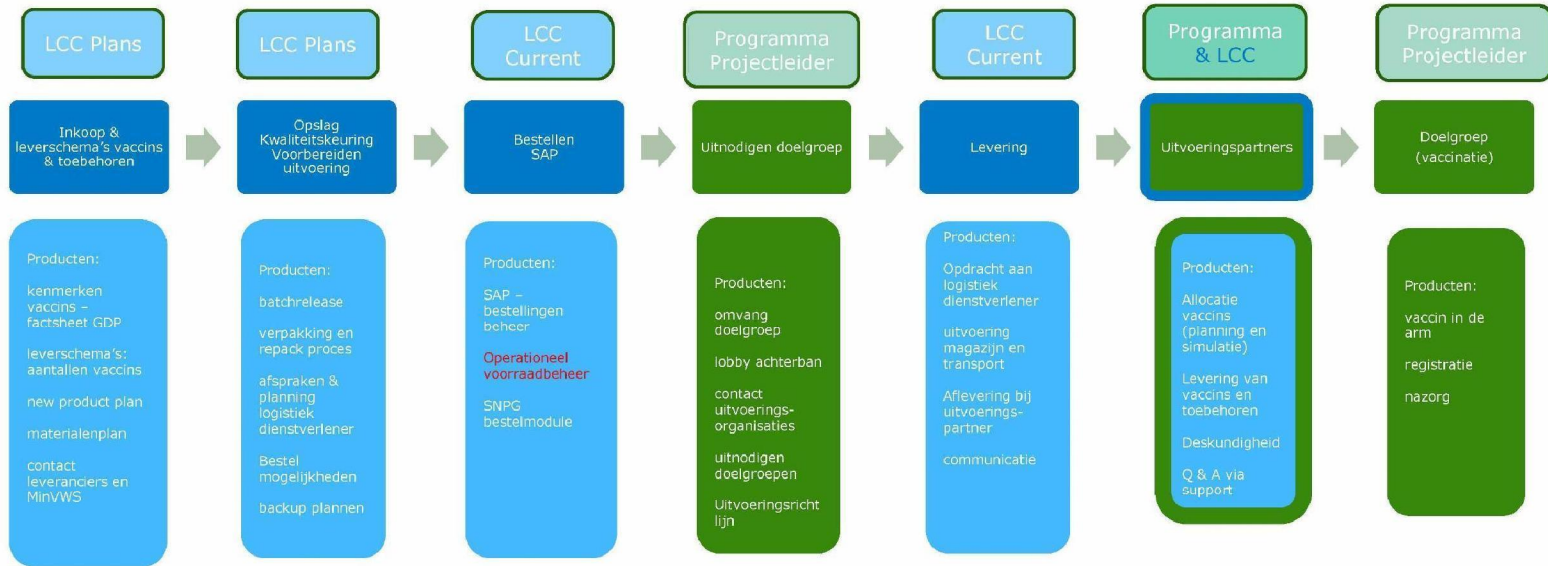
LCC Plans

Inkoop & leverschema's vaccins & toebehoren

Producten:

kenmerken vaccins – factsheet GDP

leverschema's: aantallen vaccins

new product plan

materialenplan

contact leveranciers en MinVWS

LCC Plans

Opslag Kwaliteitskeuring Voorbereiden uitvoering

Producten:

batchrelease

verpakking en repack proces

afspraken & planning logistiek dienstverlener

Bestel mogelijkheden

backup plannen

LCC Current

Bestellen SAP

Producten:

SAP – bestellingen beheer

Operationeel voorraadbeheer

SNPG bestelmodule

Programma Projectleider

Uitnodigen doelgroep

Producten:

omvang doelgroep

lobby achterban

contact uitvoerings-organisaties

uitnodigen doelgroepen

Uitvoeringsricht lijn

LCC Current

Levering

Producten:

Opdracht aan logistiek dienstverlener

uitvoering magazijn en transport

Aflevering bij uitvoerings-partner

communicatie

Programma & LCC

Uitvoeringspartners

Producten:

Allocatie vaccins (planning en simulatie)

Levering van vaccins en toebehoren

Deskundigheid

Q & A via support

Programma Projectleider

Doelgroep (vaccinatie)

Producten:

vaccin in de arm

registratie

nazorg